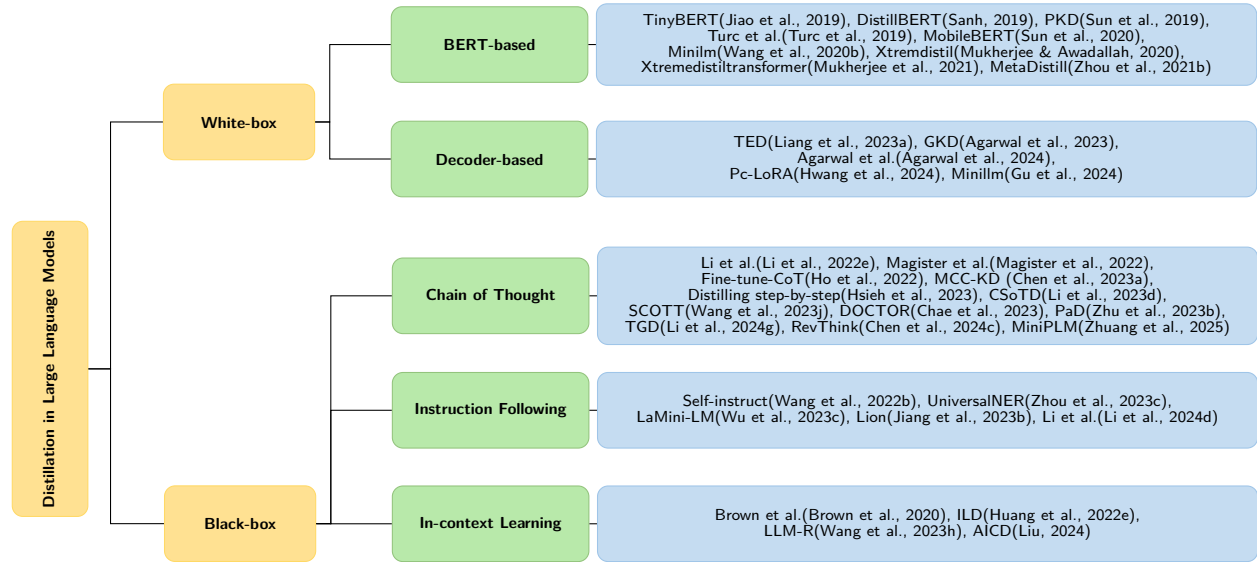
Distillation in Large Language Models

White-box

BERT-based

TinyBERT(Jiao et al., 2019), DistillBERT(Sanh, 2019), PKD(Sun et al., 2019), Turc et al.(Turc et al., 2019), MobileBERT(Sun et al., 2020), Minilm(Wang et al., 2020b), Xtremdistil(Mukherjee & Awadallah, 2020), Xtremedistiltransformer(Mukherjee et al., 2021), MetaDistill(Zhou et al., 2021b)

Decoder-based

TED(Liang et al., 2023a), GKD(Agarwal et al., 2023), Agarwal et al.(Agarwal et al., 2024), Pc-LoRA(Hwang et al., 2024), Minillm(Gu et al., 2024)

Black-box

Chain of Thought

Li et al.(Li et al., 2022e), Magister et al.(Magister et al., 2022), Fine-tune-CoT(Ho et al., 2022), MCC-KD (Chen et al., 2023a), Distilling step-by-step(Hsieh et al., 2023), CSoTD(Li et al., 2023d), SCOTT(Wang et al., 2023j), DOCTOR(Chae et al., 2023), PaD(Zhu et al., 2023b), TGD(Li et al., 2024g), RevThink(Chen et al., 2024c), MiniPLM(Zhuang et al., 2025)

Instruction Following

Self-instruct(Wang et al., 2022b), UniversalNER(Zhou et al., 2023c), LaMini-LM(Wu et al., 2023c), Lion(Jiang et al., 2023b), Li et al.(Li et al., 2024d)

In-context Learning

Brown et al.(Brown et al., 2020), ILD(Huang et al., 2022e), LLM-R(Wang et al., 2023h), AICD(Liu, 2024)